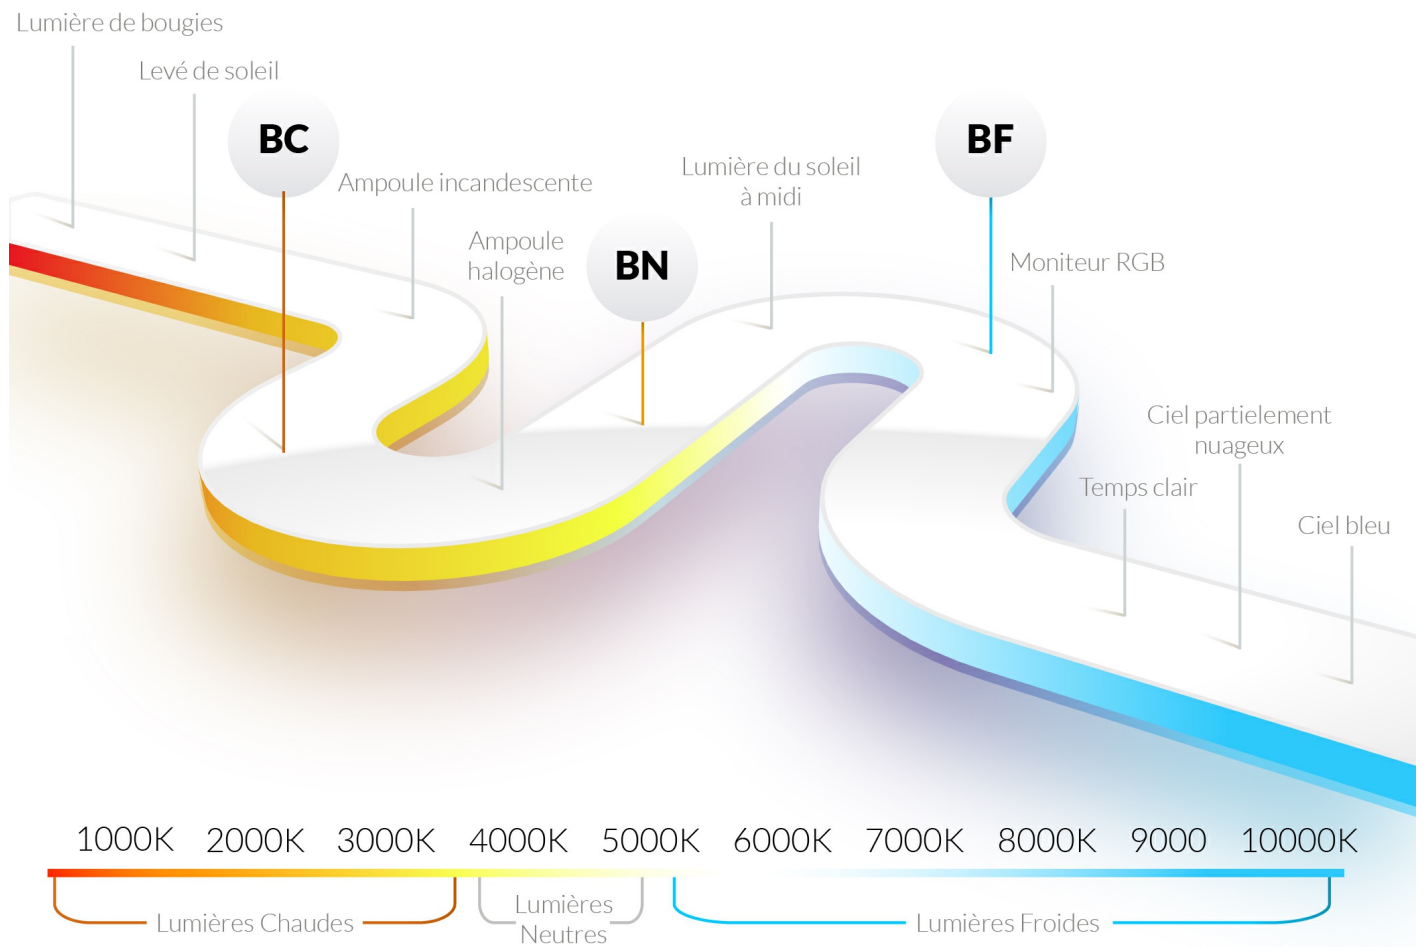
Lumière de bougies

Levé de soleil

BC

Ampoule incandescente

Ampoule halogène

BN

Lumière du soleil à midi

BF

Moniteur RGB

Ciel partiellement nuageux

Temps clair

Ciel bleu

1000K 2000K 3000K 4000K 5000K 6000K 7000K 8000K 9000 10000K

Lumières Chaudes

Lumières Neutres

Lumières Froides